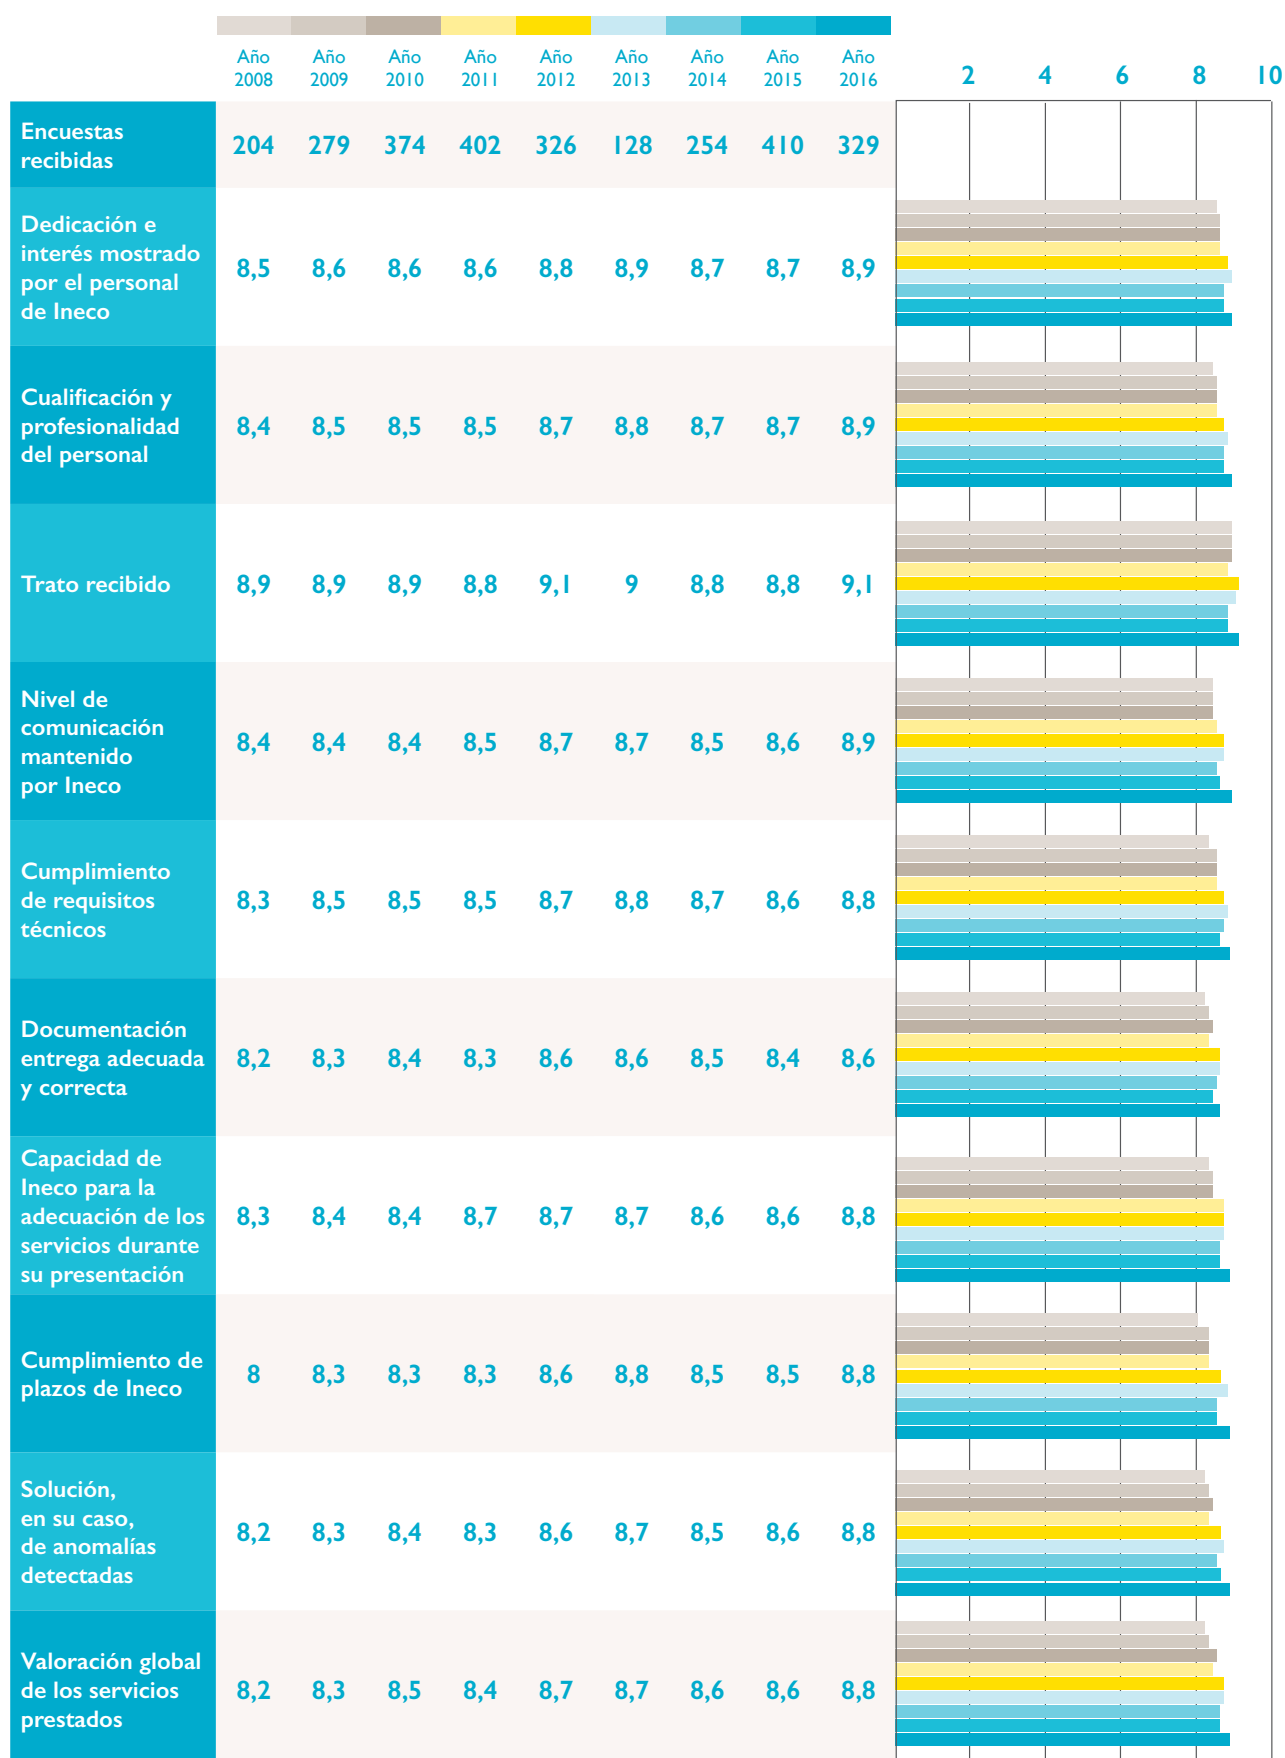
|  | Año 2008 | Año 2009 | Año 2010 | Año 2011 | Año 2012 | Año 2013 | Año 2014 | Año 2015 | Año 2016 |
|---|---|---|---|---|---|---|---|---|---|
| Encuestas recibidas | 204 | 279 | 374 | 402 | 326 | 128 | 254 | 410 | 329 |
| Dedicación e interés mostrado por el personal de Ineco | 8,5 | 8,6 | 8,6 | 8,6 | 8,8 | 8,9 | 8,7 | 8,7 | 8,9 |
| Cualificación y profesionalidad del personal | 8,4 | 8,5 | 8,5 | 8,5 | 8,7 | 8,8 | 8,7 | 8,7 | 8,9 |
| Trato recibido | 8,9 | 8,9 | 8,9 | 8,8 | 9,1 | 9 | 8,8 | 8,8 | 9,1 |
| Nivel de comunicación mantenido por Ineco | 8,4 | 8,4 | 8,4 | 8,5 | 8,7 | 8,7 | 8,5 | 8,6 | 8,9 |
| Cumplimiento de requisitos técnicos | 8,3 | 8,5 | 8,5 | 8,5 | 8,7 | 8,8 | 8,7 | 8,6 | 8,8 |
| Documentación entrega adecuada y correcta | 8,2 | 8,3 | 8,4 | 8,3 | 8,6 | 8,6 | 8,5 | 8,4 | 8,6 |
| Capacidad de Ineco para la adecuación de los servicios durante su presentación | 8,3 | 8,4 | 8,4 | 8,7 | 8,7 | 8,7 | 8,6 | 8,6 | 8,8 |
| Cumplimiento de plazos de Ineco | 8 | 8,3 | 8,3 | 8,3 | 8,6 | 8,8 | 8,5 | 8,5 | 8,8 |
| Solución, en su caso, de anomalías detectadas | 8,2 | 8,3 | 8,4 | 8,3 | 8,6 | 8,7 | 8,5 | 8,6 | 8,8 |
| Valoración global de los servicios prestados | 8,2 | 8,3 | 8,5 | 8,4 | 8,7 | 8,7 | 8,6 | 8,6 | 8,8 |

2 4 6 8 10